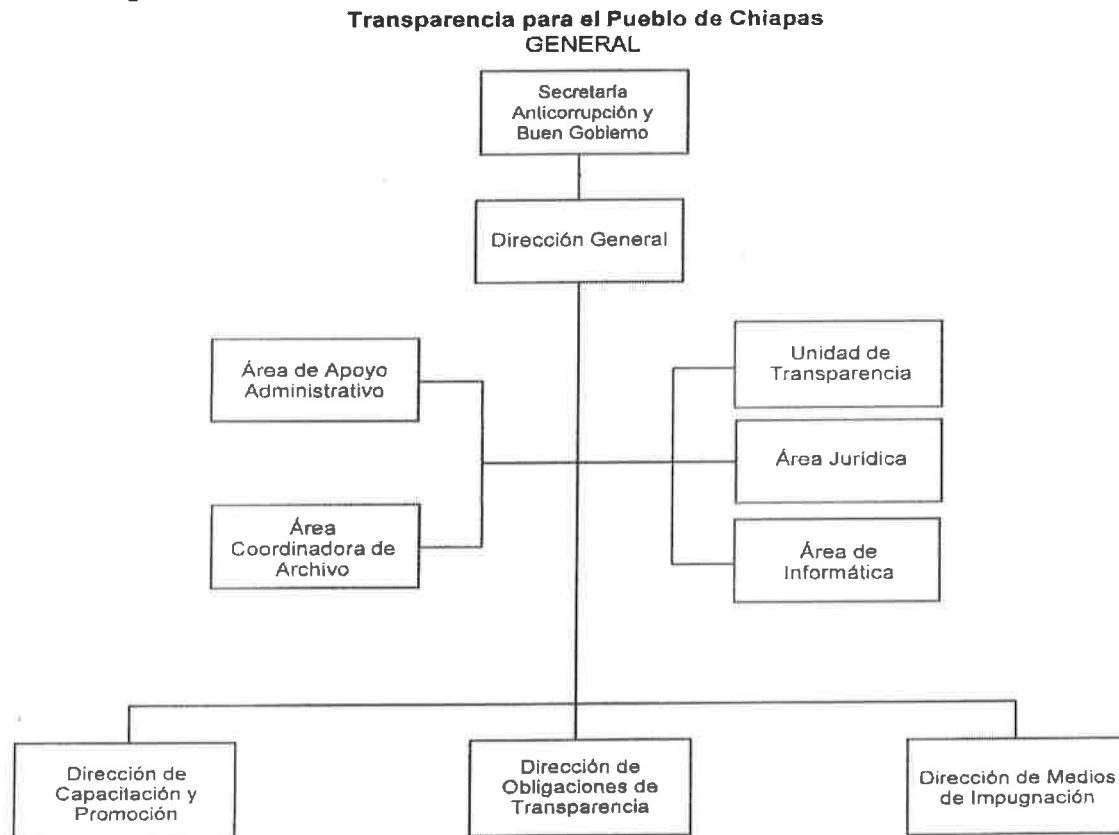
Transparencia para el Pueblo de Chiapas
GENERAL

Secretaría Anticorrupción y Buen Gobierno

Dirección General

Área de Apoyo Administrativo

Área Coordinadora de Archivo

Unidad de Transparencia

Área Jurídica

Área de Informática

Dirección de Capacitación y Promoción

Dirección de Obligaciones de Transparencia

Dirección de Medios de Impugnación